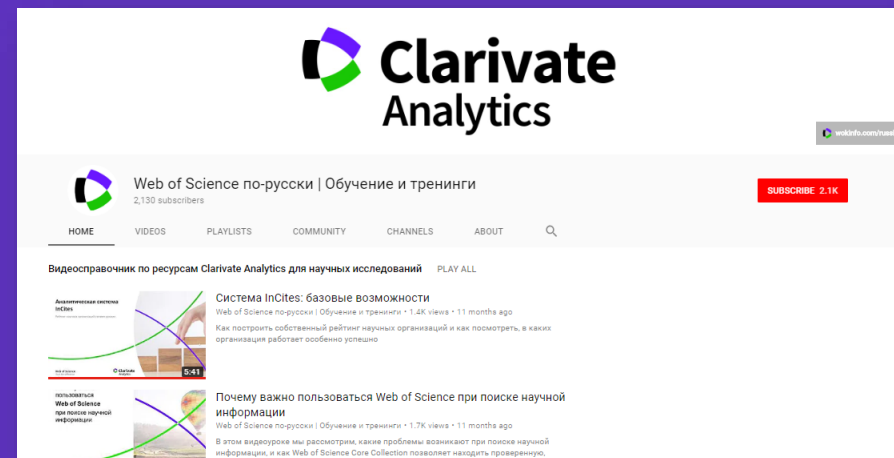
Clarivate Analytics

wokinfo.com/russ

Web of Science по-русски | Обучение и тренинги
2,130 subscribers

SUBSCRIBE 2.1K

HOME VIDEOS PLAYLISTS COMMUNITY CHANNELS ABOUT

Видеосправочник по ресурсам Clarivate Analytics для научных исследований PLAY ALL

Аналитическая система InCites

5:41

Система InCites: базовые возможности
Web of Science по-русски | Обучение и тренинги • 1.4K views • 11 months ago
Как построить собственный рейтинг научных организаций и как посмотреть, в каких организация работает особенно успешно

пользоваться Web of Science при поиске научной информации

Почему важно пользоваться Web of Science при поиске научной информации
Web of Science по-русски | Обучение и тренинги • 1.7K views • 11 months ago
В этом видеоуроке мы рассмотрим, какие проблемы возникают при поиске научной информации, и как Web of Science Core Collection позволяет находить проверенную.